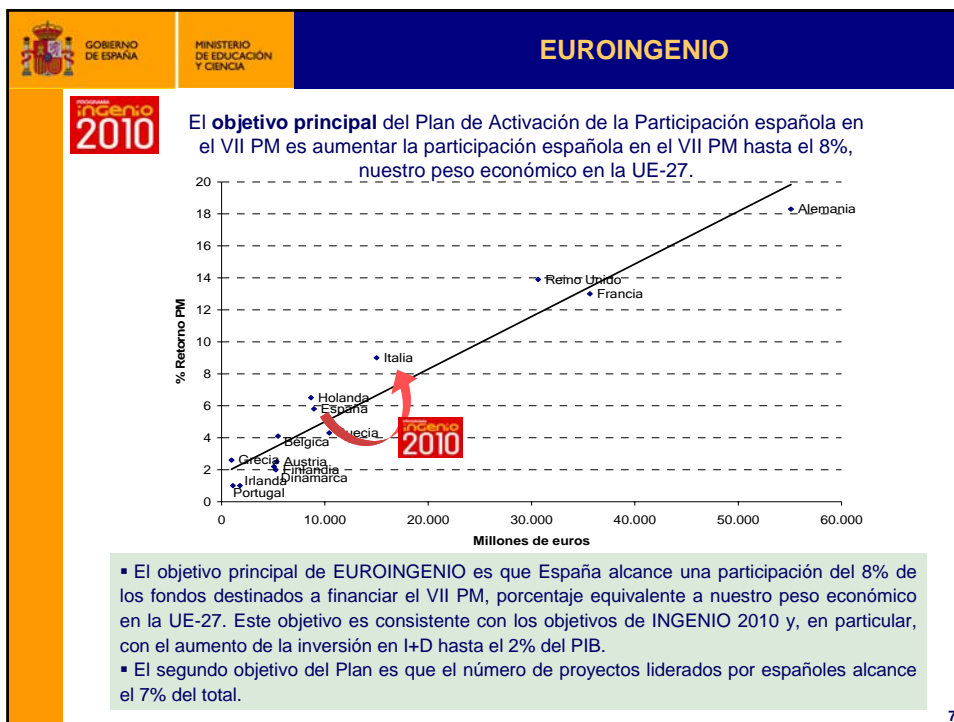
GOBIERNO DE ESPAÑA

MINISTERIO DE EDUCACIÓN Y CIENCIA

EUROINGENIO

PROGRAMA ingenio 2010

El **objetivo principal** del Plan de Activación de la Participación española en el VII PM es aumentar la participación española en el VII PM hasta el 8%, nuestro peso económico en la UE-27.

% Retorno PM

20
18
16
14
12
10
8
6
4
2
0

Alemania
Reino Unido
Francia
Italia
Holanda
España
Suecia
Bélgica
Grecia
Austria
Finlandia
Dinamarca
Irlanda
Portugal

ingenio 2010

0 10.000 20.000 30.000 40.000 50.000 60.000

Millones de euros

▪ El objetivo principal de EUROINGENIO es que España alcance una participación del 8% de los fondos destinados a financiar el VII PM, porcentaje equivalente a nuestro peso económico en la UE-27. Este objetivo es consistente con los objetivos de INGENIO 2010 y, en particular, con el aumento de la inversión en I+D hasta el 2% del PIB.
▪ El segundo objetivo del Plan es que el número de proyectos liderados por españoles alcance el 7% del total.

7